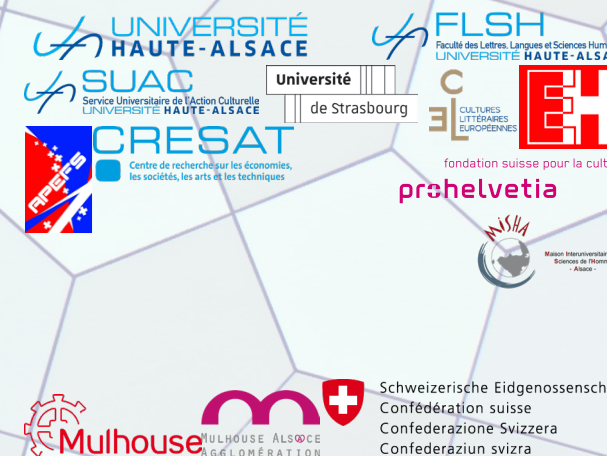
UNIVERSITÉ HAUTE-ALSACE

FLSH
Faculté des Lettres, Langues et Sciences Hum
UNIVERSITÉ HAUTE-ALSAC

SUAC
Service Universitaire de l'Action Culturelle
UNIVERSITÉ HAUTE-ALSACE

Université
de Strasbourg

CEL
CULTURES LITTÉRAIRES EUROPÉENNES

APEFS

CRESAT
Centre de recherche sur les économies, les sociétés, les arts et les techniques

fondation suisse pour la cult
prohelvetia

MISHA
Maison Interuniversitai Sciences de l'Homm - Alsace -

Mulhouse

Mulhouse Alsace
Agglomération

Schweizerische Eidgenossensch
Confédération suisse
Confederazione Svizzera
Confederaziun svizra